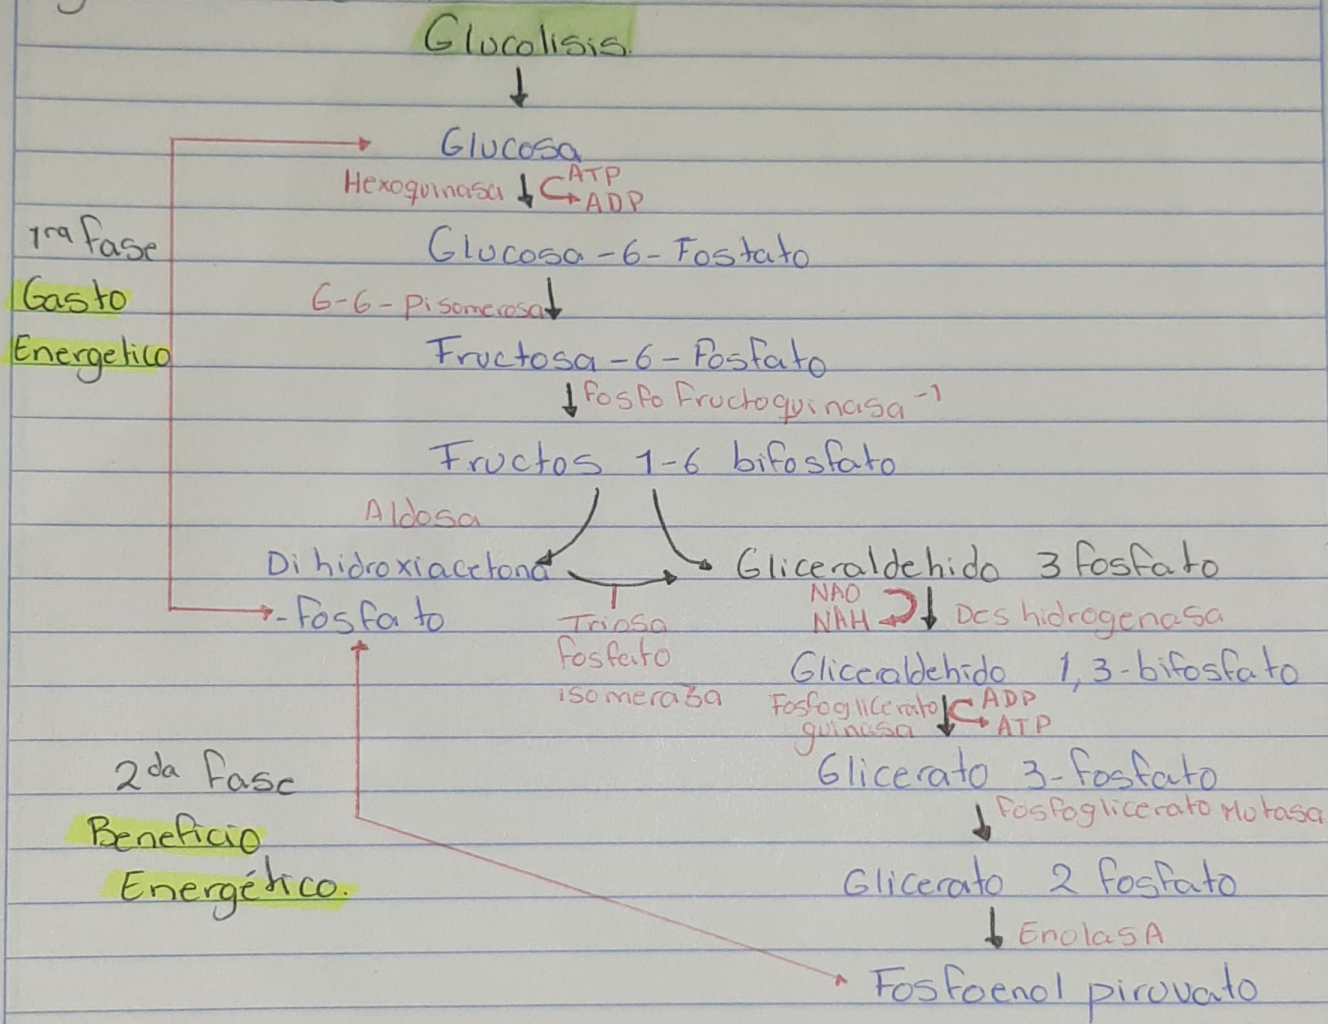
Glucolisis

Glucosa

Hexoquinasa ATP ADP

1ra fase

Gasto

Energetico

Glucosa-6-Fostato

6-6-Pisomerosa

Fructosa-6-Fosfato

Fosfo Fructoquinasa$^{-1}$

Fructos 1-6 bifosfato

Aldosa

Di hidroxiacetona -Fosfato

Triosa fosfato isomeraza

Gliceraldehido 3 fosfato

NAD NAH

Des hidrogenasa

Gliceraldehido 1,3-bifosfato

Fosfoglicerato quinasa ADP ATP

2da fase

Beneficio

Energético.

Glicerato 3-fosfato

Fosfoglicerato Mutasa

Glicerato 2 fosfato

EnolasA

Fosfoenol piruvato